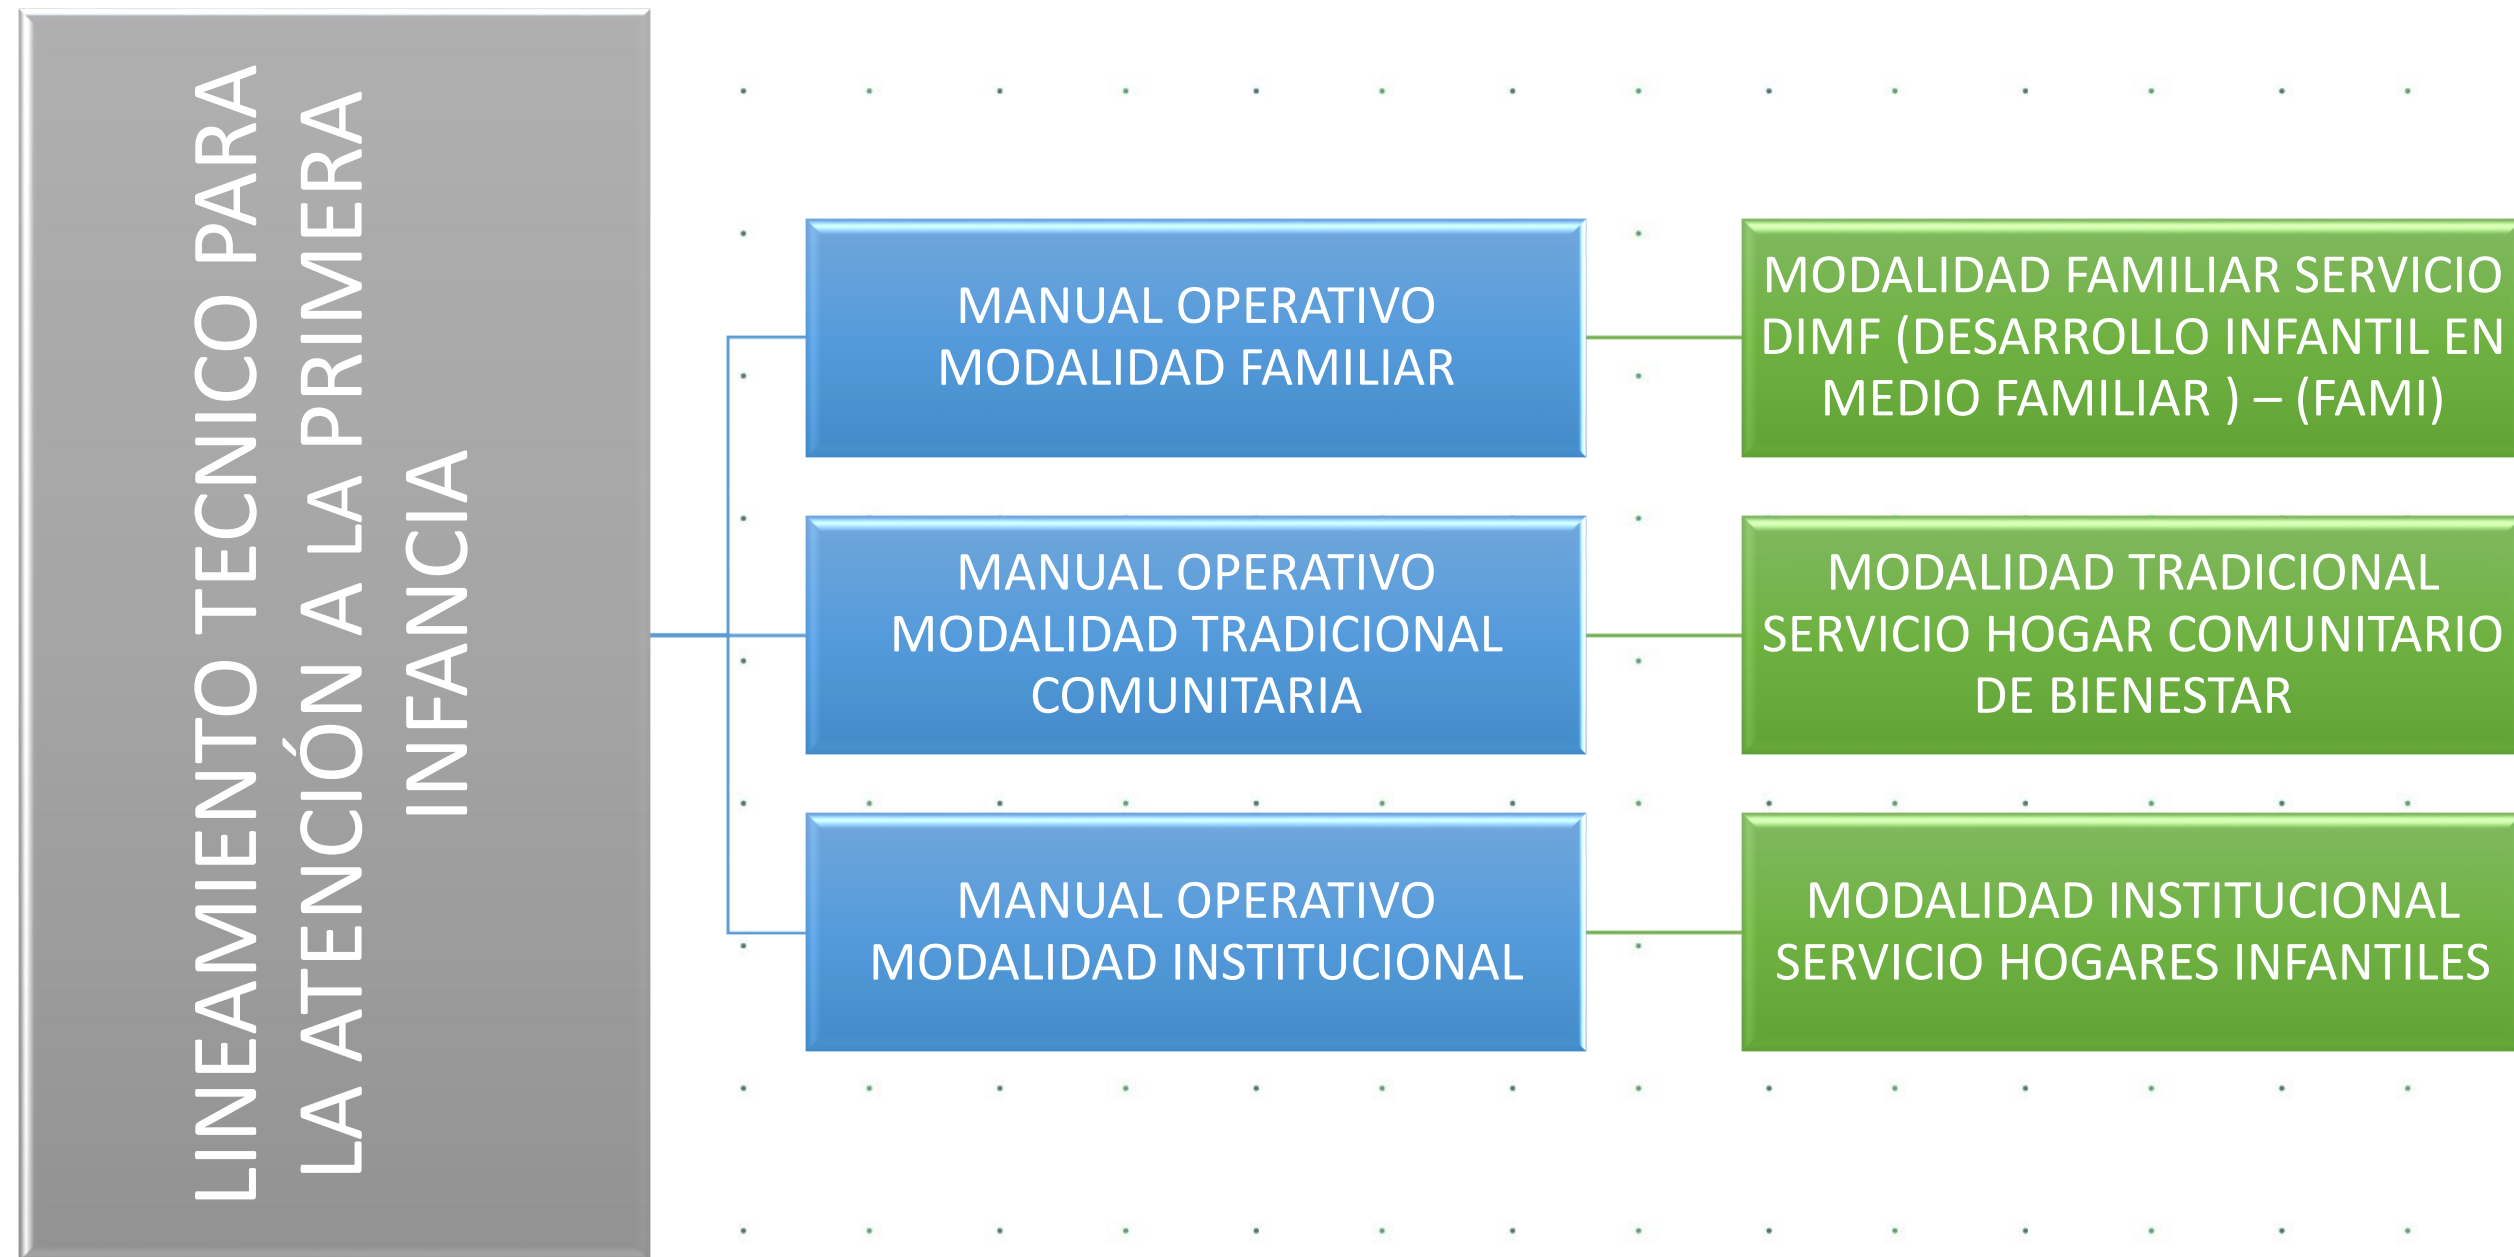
LINEAMIENTO TECNICO PARA LA ATENCIÓN A LA PRIMERA INFANCIA

MANUAL OPERATIVO MODALIDAD FAMILIAR

MODALIDAD FAMILIAR SERVICIO DIMF (DESARROLLO INFANTIL EN MEDIO FAMILIAR ) – (FAMI)

MANUAL OPERATIVO MODALIDAD TRADICIONAL COMUNITARIA

MODALIDAD TRADICIONAL SERVICIO HOGAR COMUNITARIO DE BIENESTAR

MANUAL OPERATIVO MODALIDAD INSTITUCIONAL

MODALIDAD INSTITUCIONAL SERVICIO HOGARES INFANTILES